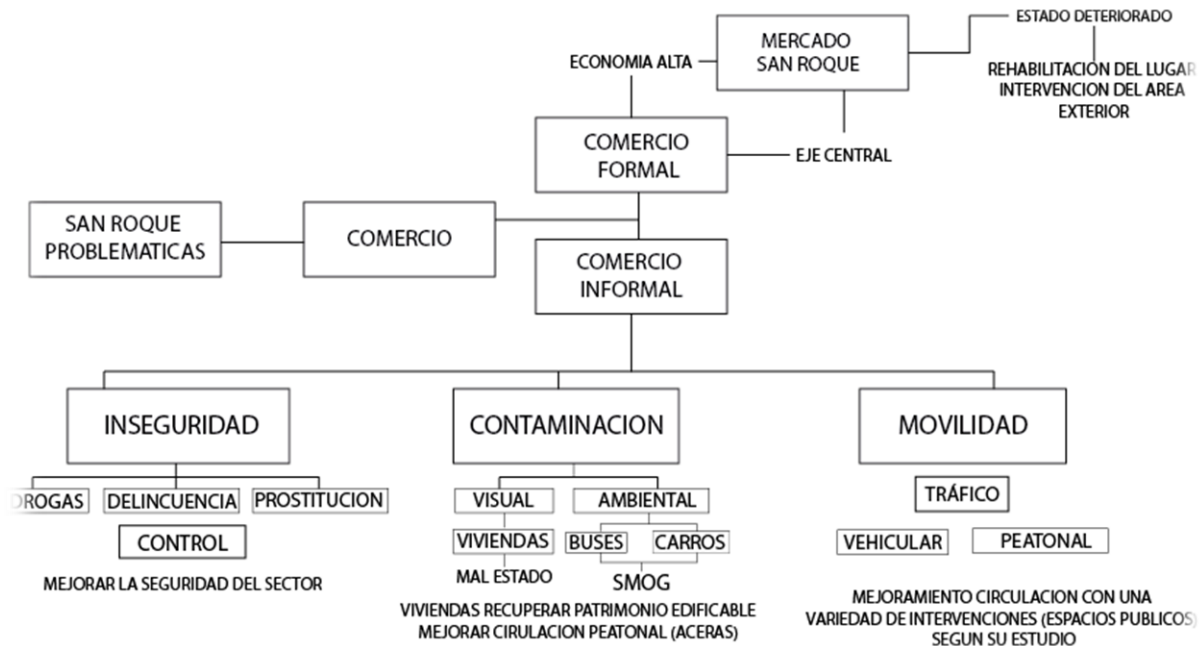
MERCADO SAN ROQUE

ESTADO DETERIORADO

REHABILITACION DEL LUGAR INTERVENCION DEL AREA EXTERIOR

ECONOMIA ALTA

COMERCIO FORMAL

EJE CENTRAL

SAN ROQUE PROBLEMATICAS

COMERCIO

COMERCIO INFORMAL

INSEGURIDAD

DROGAS

DELINCUENCIA

PROSTITUCION

CONTROL

MEJORAR LA SEGURIDAD DEL SECTOR

CONTAMINACION

VISUAL

VIVIENDAS

MAL ESTADO

AMBIENTAL

BUSES

CARROS

SMOG

VIVIENDAS RECUPERAR PATRIMONIO EDIFICABLE MEJORAR CIRULACION PEATONAL (ACERAS)

MOVILIDAD

TRÁFICO

VEHICULAR

PEATONAL

MEJORAMIENTO CIRCULACION CON UNA VARIEDAD DE INTERVENCIONES (ESPACIOS PUBLICOS) SEGUN SU ESTUDIO